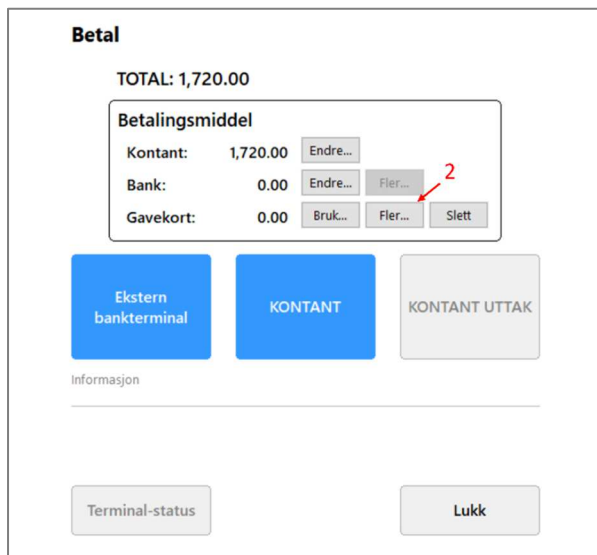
Betal

TOTAL: 1,720.00

Betalingsmiddel

| | | | | |
|---|---|---|---|---|
| Kontant: | 1,720.00 | Endre... | | |
| Bank: | 0.00 | Endre... | Fler... | |
| Gavekort: | 0.00 | Bruk... | Fler... | Slett |

2

Ekstern bankterminal

KONTANT

KONTANT UTTAK

Informasjon

Terminal-status

Lukk